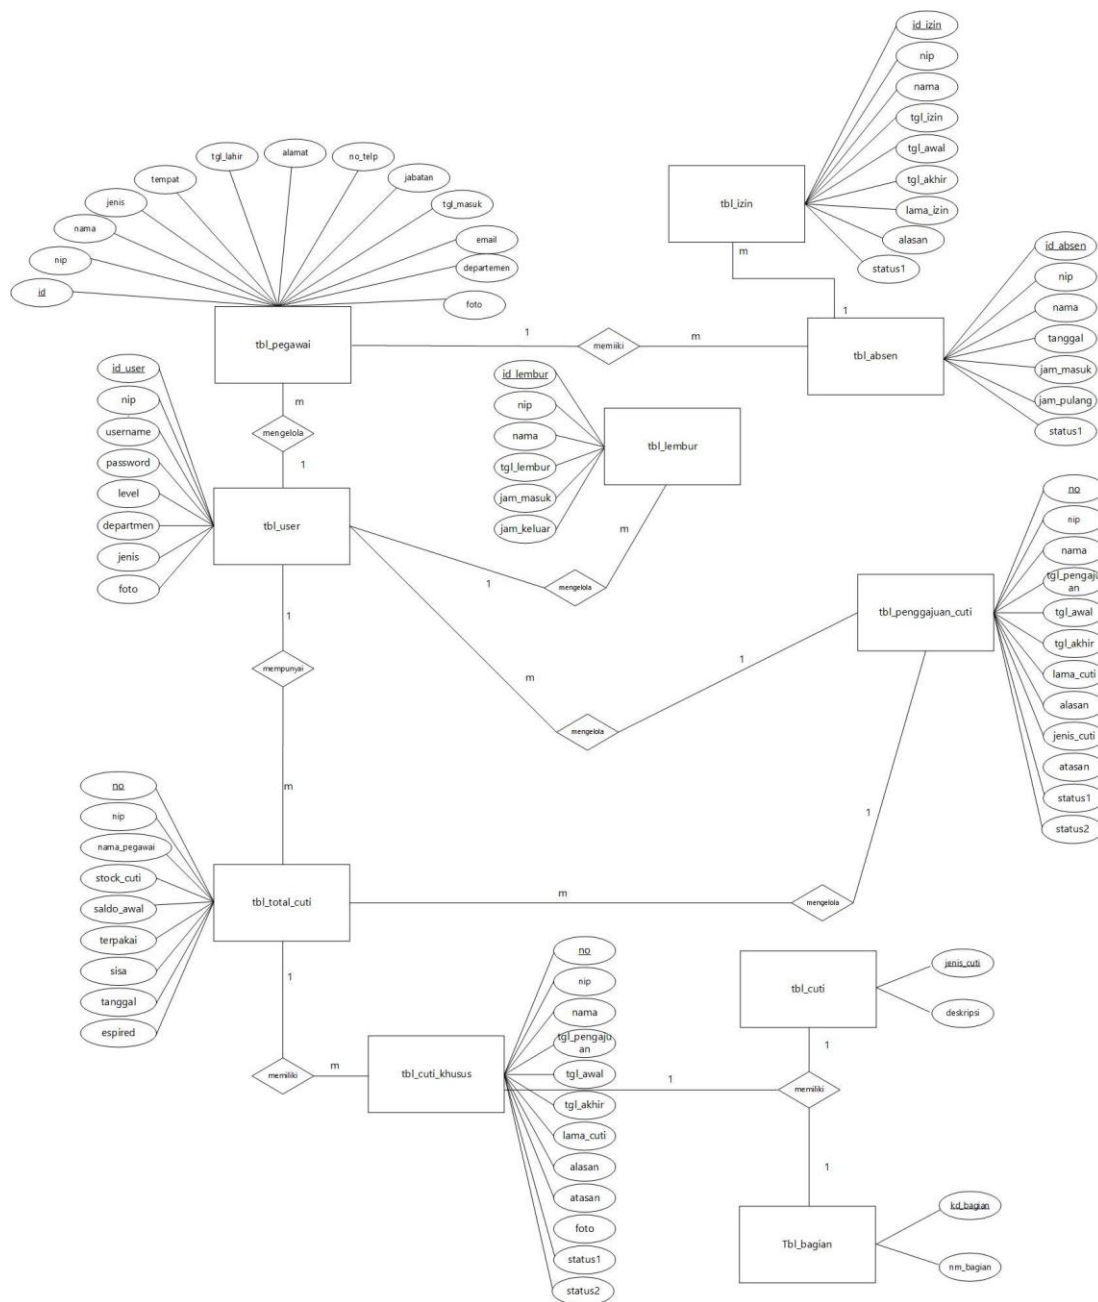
id_izin
nip
nama
tgl_izin
tgl_awal
tgl_akhir
lama_izin
alasan
status1

tbl_izin

m

1

id_absen
nip
nama
tanggal
jam_masuk
jam_pulang
status1

tbl_absen

tgl_lahir
alamat
no_telp
tempat
jabatan
jenis
tgl_masuk
nama
email
nip
departemen
id
foto

tbl_pegawai

1
memiliki
m

m
mengelola
1

id_user
nip
username
password
level
departmen
jenis
foto

tbl_user

id_lembur
nip
nama
tgl_lembur
jam_masuk
jam_keluar

tbl_lembur

m
1
mengelola

no
nip
nama
tgl_pengajuan
tgl_awal
tgl_akhir
lama_cuti
alasan
jenis_cuti
atasan
status1
status2

tbl_penggajuan_cuti

1
mempunyai
m
1
mengelola

m

no
nip
nama_pegawai
stock_cuti
saldo_awal
terpakai
sisa
tanggal
espired

tbl_total_cuti

m
mengelola
1

1

no
nip
nama
tgl_pengajuan
tgl_awal
tgl_akhir
lama_cuti
alasan
atasan
foto
status1
status2

memiliki
m
tbl_cuti_khusus

1

tbl_cuti
jenis_cuti
deskripsi

1
memiliki
1

Tbl_bagian
kd_bagian
nm_bagian